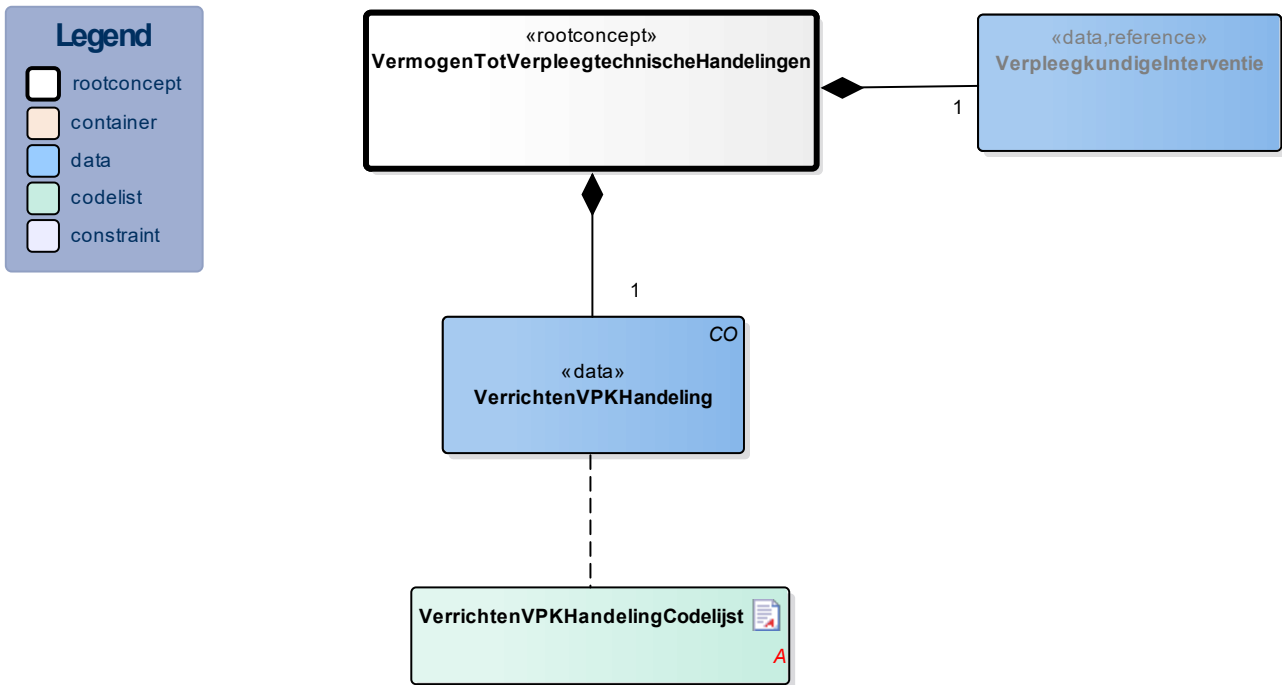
Legend
rootconcept
container
data
codelist
constraint

«rootconcept»
VermogenTotVerpleegtechnischeHandelingen

«data,reference»
VerpleegkundigeInterventie

1

1

CO
«data»
VerrichtenVPKHandeling

VerrichtenVPKHandelingCodelijst
A